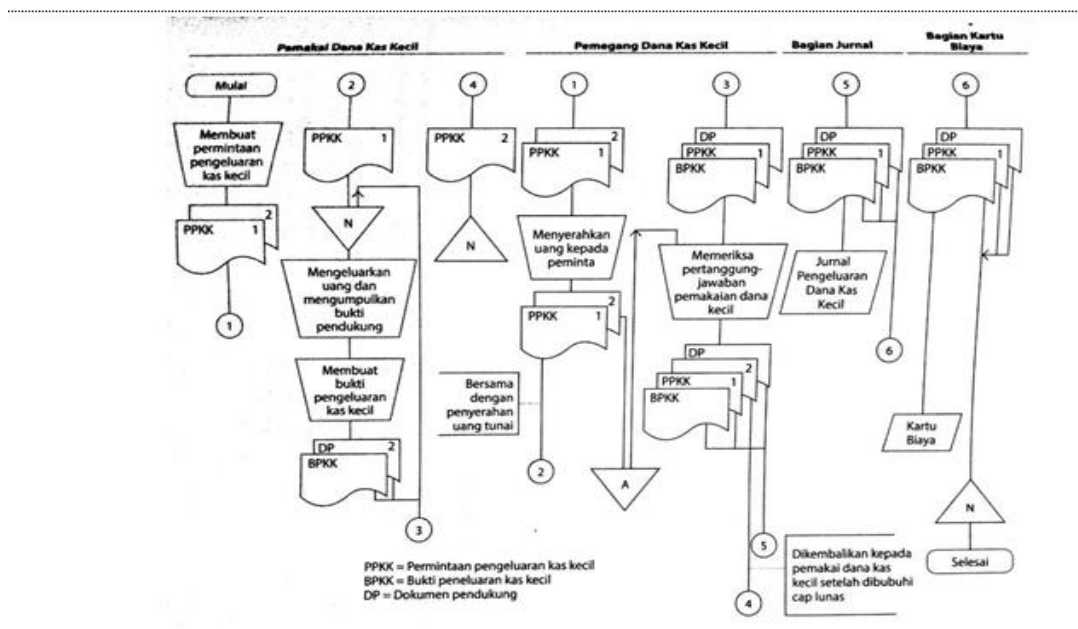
Pemakai Dana Kas Kecil

Pemegang Dana Kas Kecil

Bagian Jurnal

Bagian Kartu Biaya

Mulai

Membuat permintaan pengeluaran kas kecil

PPKK 1

2

1

2

PPKK 1

N

Mengeluarkan uang dan mengumpulkan bukti pendukung

Membuat bukti pengeluaran kas kecil

DP 2

BPKK

3

4

PPKK 2

N

1

PPKK 1

2

Menyerahkan uang kepada peminta

PPKK 1

2

Bersama dengan penyerahan uang tunai

2

A

3

DP

PPKK 1

BPKK

Memeriksa pertanggung-jawaban pemakaian dana kecil

DP

PPKK 1

2

BPKK

5

4

Dikembalikan kepada pemakai dana kas kecil setelah dibubuhi cap lunas

5

DP

PPKK 1

BPKK

Jurnal Pengeluaran Dana Kas Kecil

6

6

DP

PPKK 1

BPKK

Kartu Biaya

N

Selesai

PPKK = Permintaan pengeluaran kas kecil
BPKK = Bukti peneluaran kas kecil
DP = Dokumen pendukung